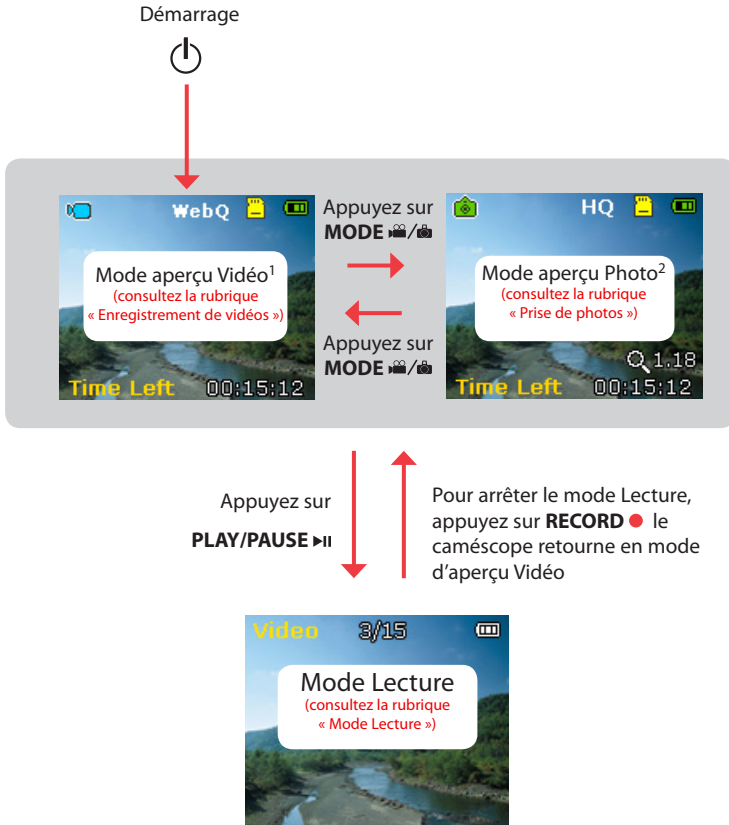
Démarrage

WebQ

Mode aperçu Vidéo$^1$
(consultez la rubrique « Enregistrement de vidéos »)

Time Left 00:15:12

Appuyez sur
MODE

Appuyez sur
MODE

HQ

Mode aperçu Photo$^2$
(consultez la rubrique « Prise de photos »)

1.18
Time Left 00:15:12

Appuyez sur

PLAY/PAUSE

Pour arrêter le mode Lecture, appuyez sur RECORD le caméscope retourne en mode d'aperçu Vidéo

Video 3/15

Mode Lecture
(consultez la rubrique « Mode Lecture »)